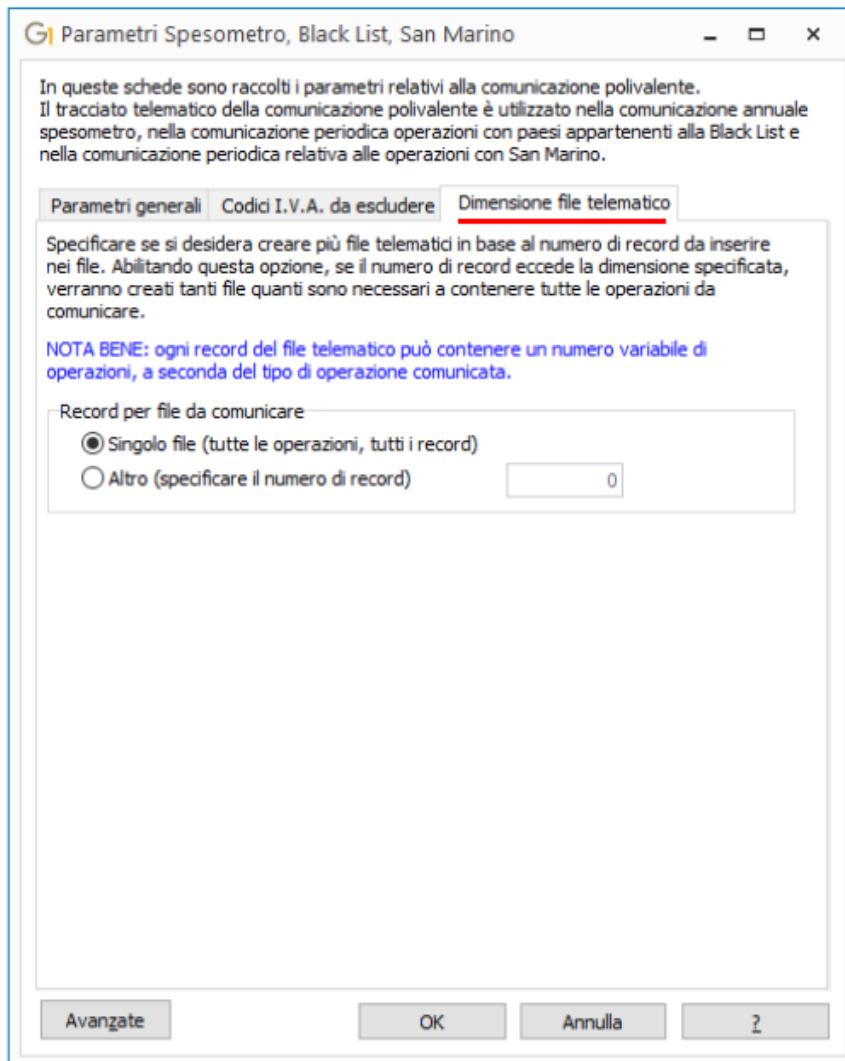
Parametri Spesometro, Black List, San Marino

In queste schede sono raccolti i parametri relativi alla comunicazione polivalente.
Il tracciato telematico della comunicazione polivalente è utilizzato nella comunicazione annuale spesometro, nella comunicazione periodica operazioni con paesi appartenenti alla Black List e nella comunicazione periodica relativa alle operazioni con San Marino.

Parametri generali | Codici I.V.A. da escludere | Dimensione file telematico

Specificare se si desidera creare più file telematici in base al numero di record da inserire nei file. Abilitando questa opzione, se il numero di record eccede la dimensione specificata, verranno creati tanti file quanti sono necessari a contenere tutte le operazioni da comunicare.

NOTA BENE: ogni record del file telematico può contenere un numero variabile di operazioni, a seconda del tipo di operazione comunicata.

Record per file da comunicare
Singolo file (tutte le operazioni, tutti i record)
Altro (specificare il numero di record) 0

Avanzate | OK | Annulla | ?